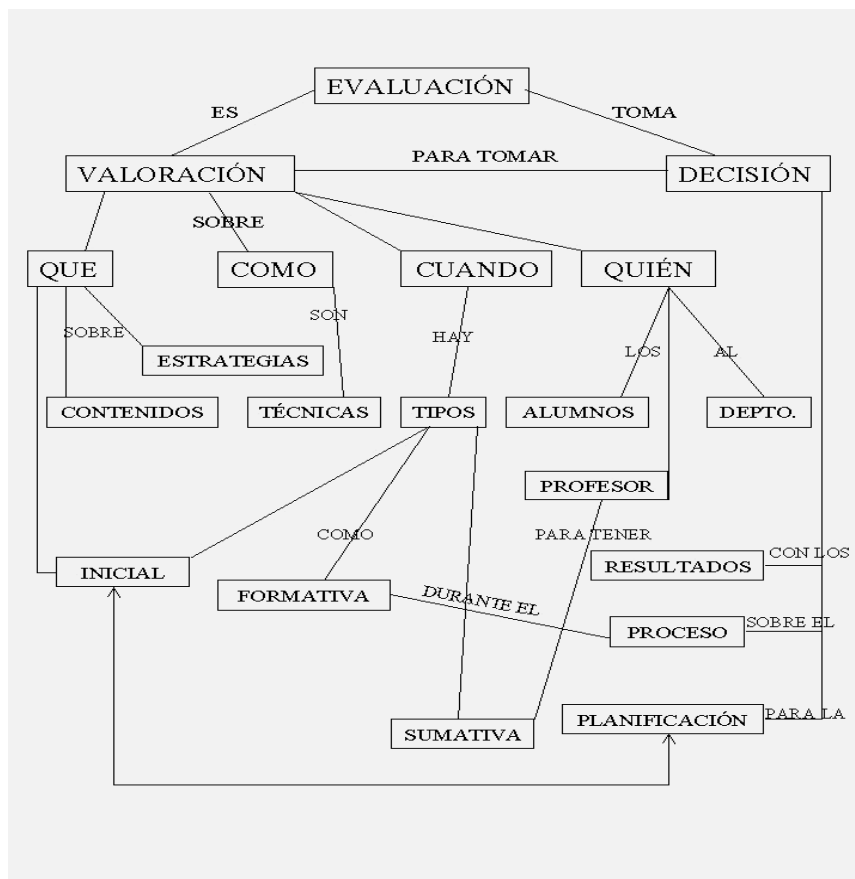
EVALUACIÓN
ES
TOMA
VALORACIÓN
PARA TOMAR
DECISIÓN
SOBRE
QUE
COMO
CUANDO
QUIÉN
SOBRE
SON
HAY
LOS
AL
ESTRATEGIAS
CONTENIDOS
TÉCNICAS
TIPOS
ALUMNOS
DEPTO.
PROFESOR
COMO
PARA TENER
CON LOS
INICIAL
RESULTADOS
FORMATIVA
DURANTE EL
PROCESO
SOBRE EL
SUMATIVA
PLANIFICACIÓN
PARA LA